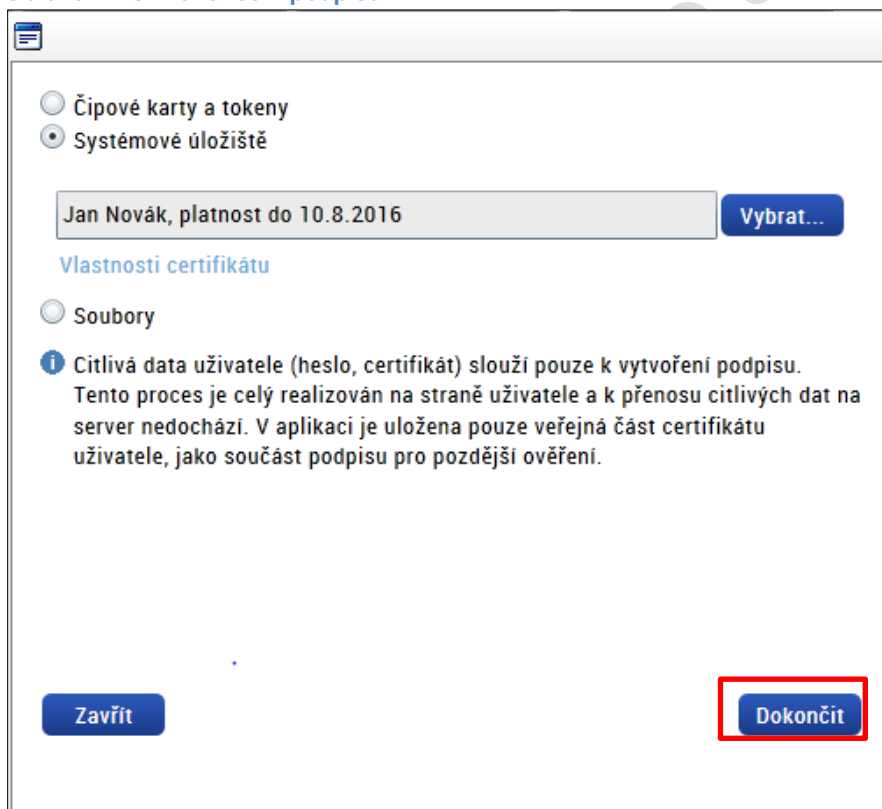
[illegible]

Čipové karty a tokeny
Systémové úložiště

Jan Novák, platnost do 10.8.2016

Vybrat...

Vlastnosti certifikátu

Soubory

Citlivá data uživatele (heslo, certifikát) slouží pouze k vytvoření podpisu. Tento proces je celý realizován na straně uživatele a k přenosu citlivých dat na server nedochází. V aplikaci je uložena pouze veřejná část certifikátu uživatele, jako součást podpisu pro pozdější ověření.

Zavřít

Dokončit